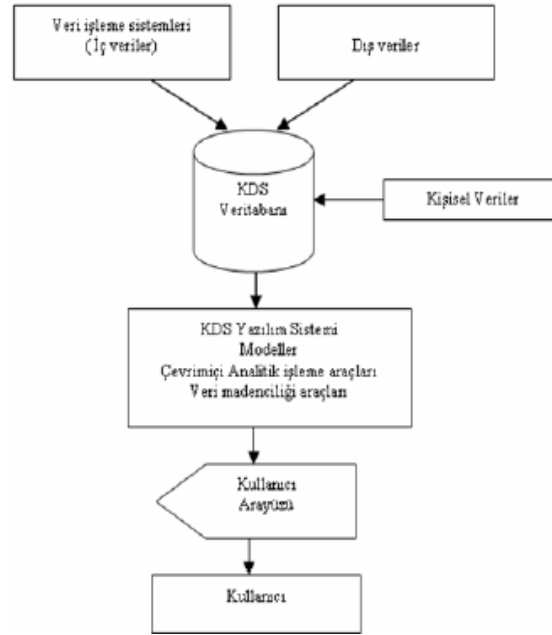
Veri işleme sistemleri
(İç veriler)

Dış veriler

KDS
Veritabanı

Kişisel Veriler

KDS Yazılım Sistemi
Modeller
Çevrimiçi Analitik işleme araçları
Veri madenciliği araçları

Kullanıcı
Arayüzü

Kullanıcı